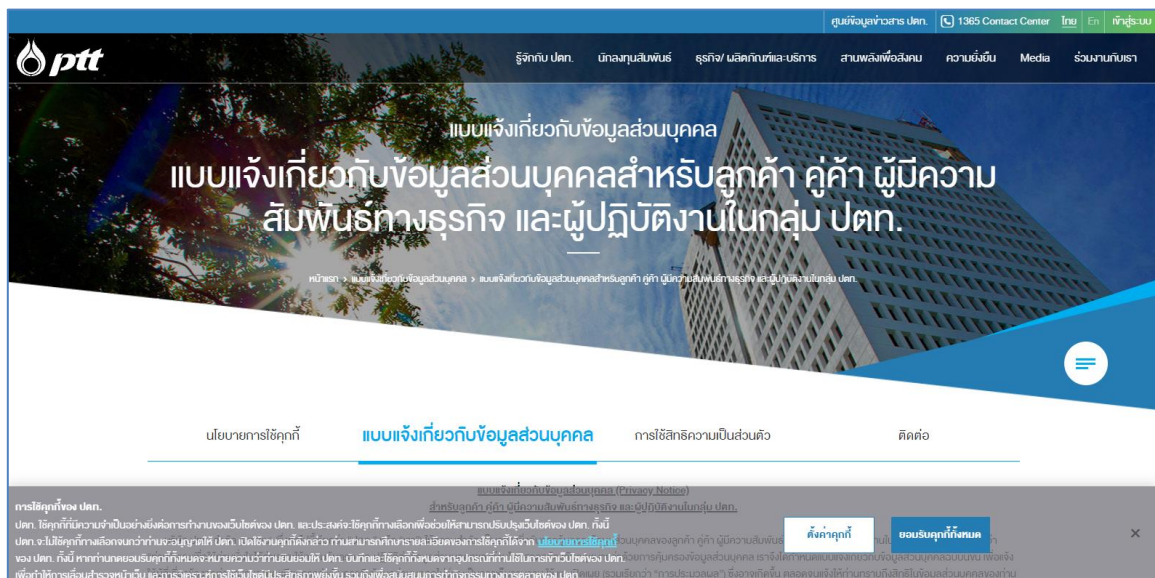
ศูนย์ข้อมูลข่าวสาร ปตท. | 1365 Contact Center | ไทย | En | เข้าสู่ระบบ

ptt

รู้จักกับ ปตท. | นักลงทุนสัมพันธ์ | ธุรกิจ/ ผลิตภัณฑ์และบริการ | สานพลังเพื่อสังคม | ความยั่งยืน | Media | ร่วมงานกับเรา

แบบแจ้งเกี่ยวกับข้อมูลส่วนบุคคล

แบบแจ้งเกี่ยวกับข้อมูลส่วนบุคคลสำหรับลูกค้า คู่ค้า ผู้มีความสัมพันธ์ทางธุรกิจ และผู้ปฏิบัติงานในกลุ่ม ปตท.

หน้าแรก > แบบแจ้งเกี่ยวกับข้อมูลส่วนบุคคล > แบบแจ้งเกี่ยวกับข้อมูลส่วนบุคคลสำหรับลูกค้า คู่ค้า ผู้มีความสัมพันธ์ทางธุรกิจ และผู้ปฏิบัติงานในกลุ่ม ปตท.

นโยบายการใช้คุกกี้ | แบบแจ้งเกี่ยวกับข้อมูลส่วนบุคคล | การใช้สิทธิความเป็นส่วนตัว | ติดต่อ

แบบแจ้งเกี่ยวกับข้อมูลส่วนบุคคล (Privacy Notice)
สำหรับลูกค้า คู่ค้า ผู้มีความสัมพันธ์ทางธุรกิจ และผู้ปฏิบัติงานในกลุ่ม ปตท.

การใช้คุกกี้ของ ปตท.
ปตท. ใช้คุกกี้ที่มีความจำเป็นอย่างยิ่งต่อการทำงานของเว็บไซต์ของ ปตท. และประสงค์จะใช้คุกกี้ทางเลือกเพื่อช่วยให้สามารถปรับปรุงเว็บไซต์ของ ปตท. ทั้งนี้ ปตท. จะไม่ใช้คุกกี้ทางเลือกจนกว่าท่านจะอนุญาตให้ ปตท. เปิดใช้งานคุกกี้ดังกล่าว ท่านสามารถศึกษารายละเอียดของการใช้คุกกี้ได้จาก นโยบายการใช้คุกกี้ ของ ปตท. ทั้งนี้ หากท่านกดยอมรับคุกกี้ทั้งหมดจะหมายความว่าท่านยินยอมให้ ปตท. บันทึกและใช้คุกกี้ทั้งหมดจากอุปกรณ์ที่ท่านใช้ในการเข้าเว็บไซต์ของ ปตท. เพื่อทำให้การเลื่อมสำรวจหน้าเว็บ และการวิเคราะห์การใช้เว็บไซต์มีประสิทธิภาพยิ่งขึ้น รวมถึงเพื่อสนับสนุนการทำกิจกรรมทางการตลาดของ ปตท. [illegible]

ตั้งค่าคุกกี้ | ยอมรับคุกกี้ทั้งหมด

×